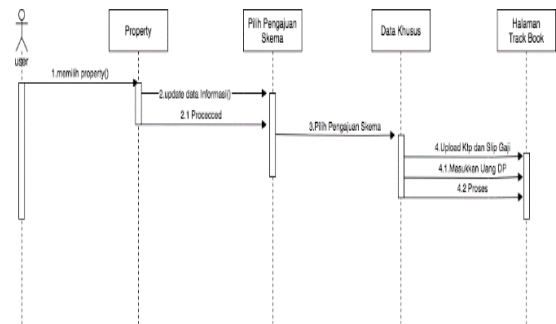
user

Property

Pilih Pengajuan Skema

Data Khusus

Halaman Track Book

1.memilih property()

2.update data Informasi()

2.1 Procecced

3.Pilih Pengajuan Skema

4.Upload Ktp dan Slip Gaji

4.1 Masukkan Uang DP

4.2 Proses